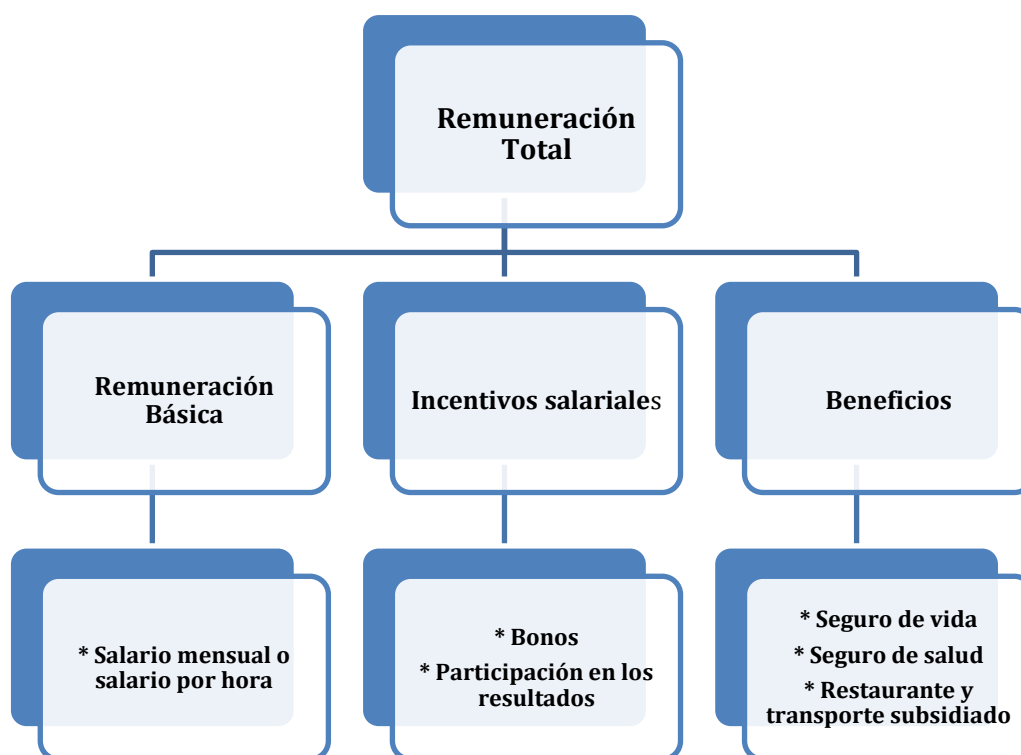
Remuneración Total

Remuneración Básica

Incentivos salariales

Beneficios

* Salario mensual o salario por hora

* Bonos

* Participación en los resultados

* Seguro de vida

* Seguro de salud

* Restaurante y transporte subsidiado